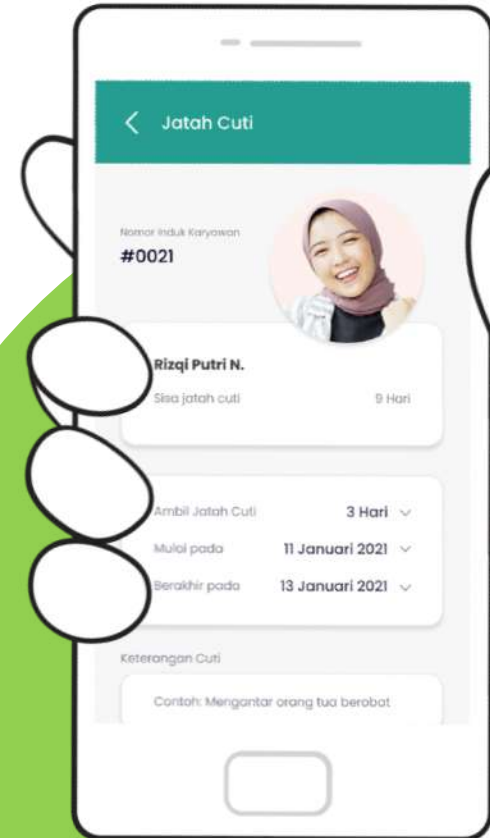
Jatah Cuti

Nomor Induk Karyawan
#0021

Rizqi Putri N.
Sisa jatah cuti 9 Hari

Ambil Jatah Cuti 3 Hari
Mulai pada 11 Januari 2021
Berakhir pada 13 Januari 2021

Keterangan Cuti
Contoh: Mengantar orang tua berobat